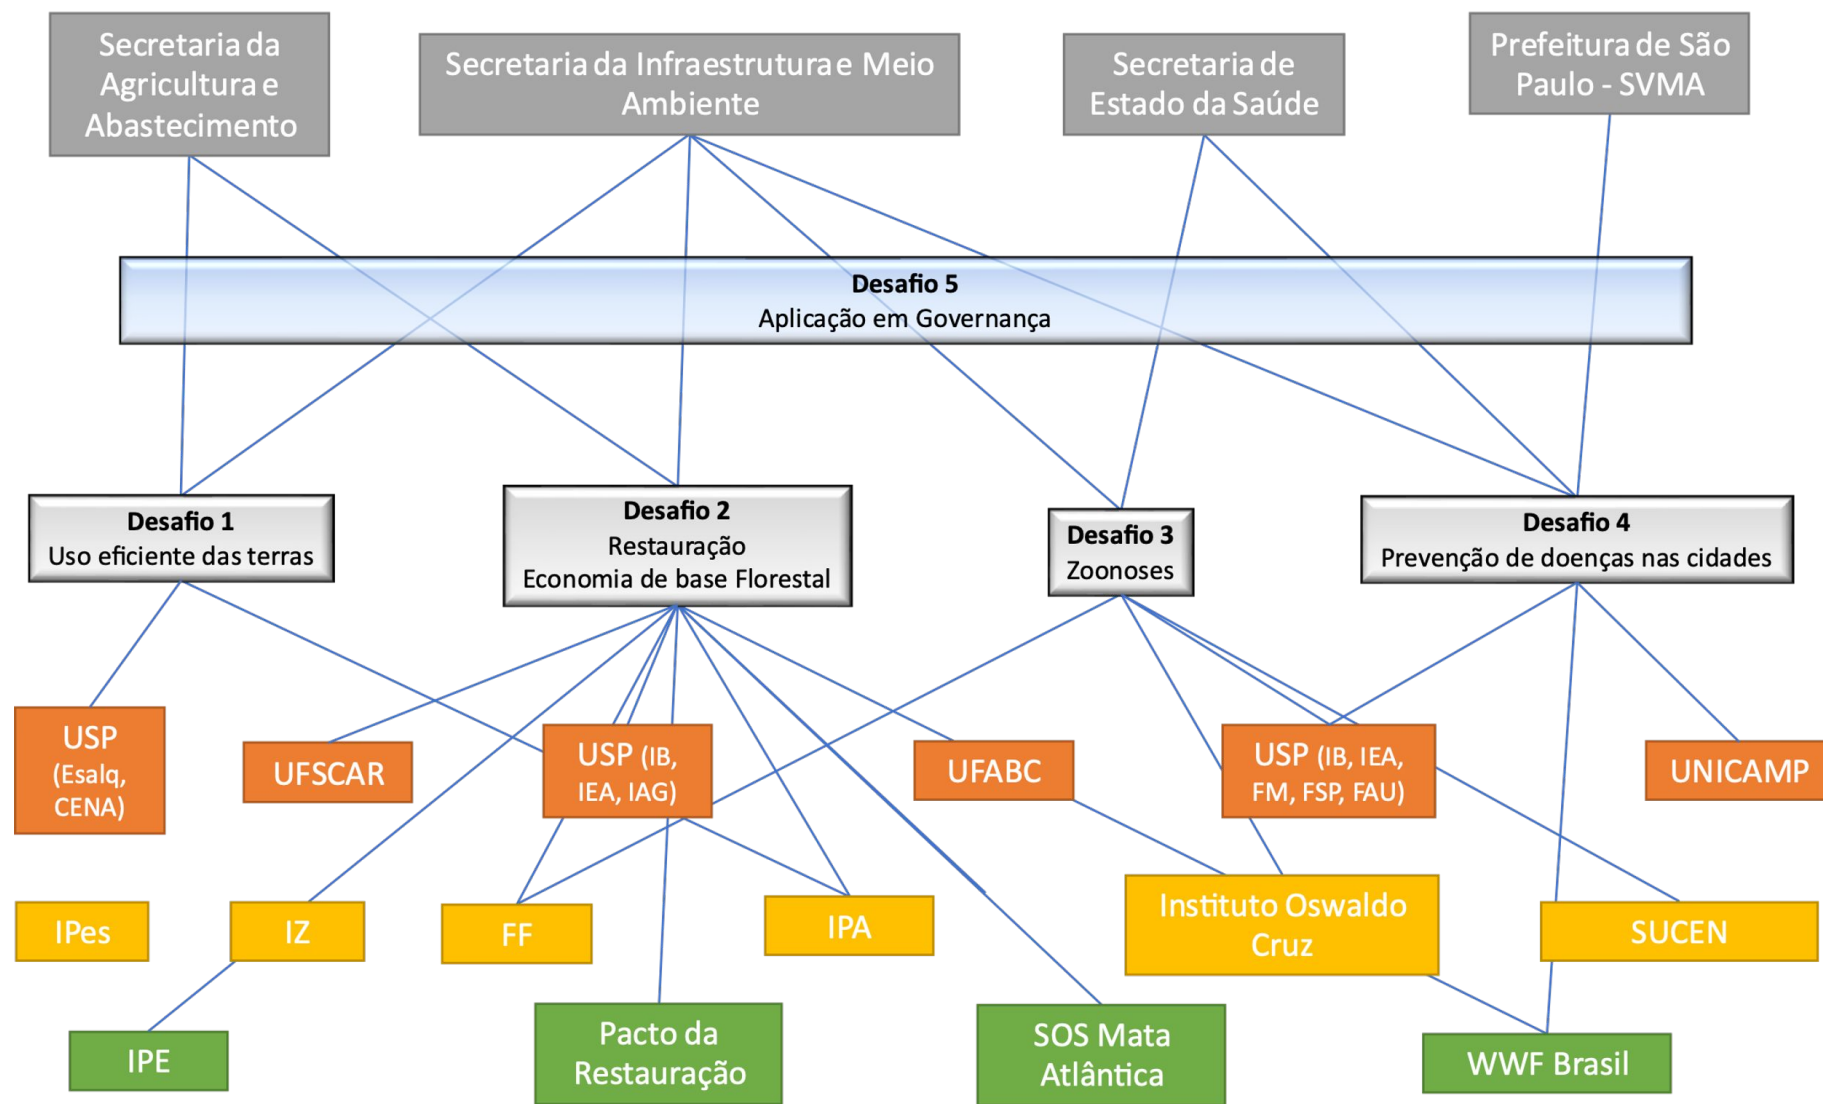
Secretaria da Agricultura e Abastecimento

Secretaria da Infraestrutura e Meio Ambiente

Secretaria de Estado da Saúde

Prefeitura de São Paulo - SVMA

**Desafio 5**
Aplicação em Governança

**Desafio 1**
Uso eficiente das terras

**Desafio 2**
Restauração
Economia de base Florestal

**Desafio 3**
Zoonoses

**Desafio 4**
Prevenção de doenças nas cidades

USP (Esalq, CENA)

UFSCAR

USP (IB, IEA, IAG)

UFABC

USP (IB, IEA, FM, FSP, FAU)

UNICAMP

IPes

IZ

FF

IPA

Instituto Oswaldo Cruz

SUCEN

IPE

Pacto da Restauração

SOS Mata Atlântica

WWF Brasil